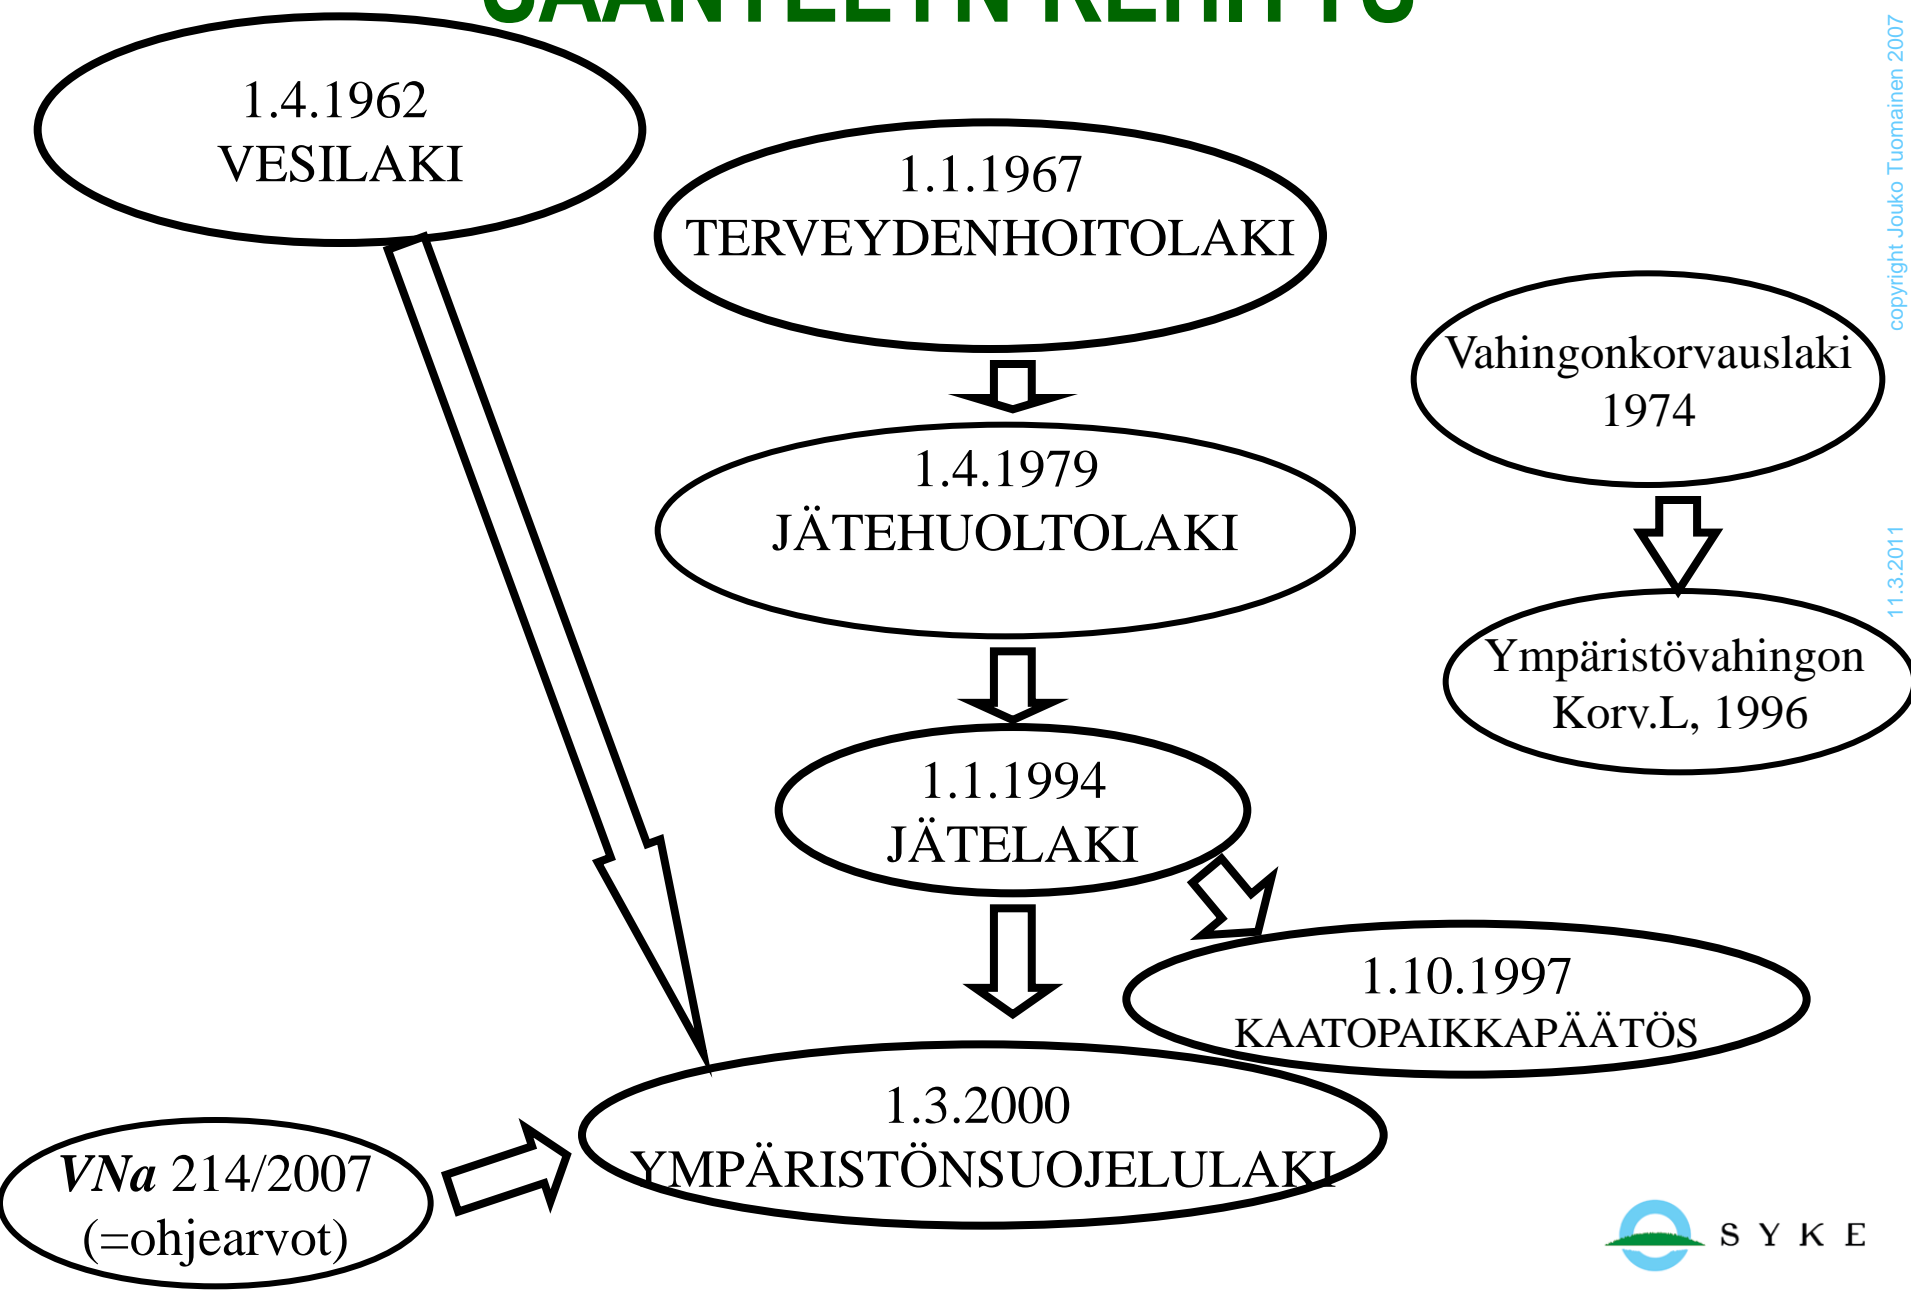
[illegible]

1.4.1962
VESILAKI

1.1.1967
TERVEYDENHOITOLAKI

Vahingonkorvauslaki
1974

1.4.1979
JÄTEHUOLTOLAKI

Ympäristövahingon
Korv.L, 1996

1.1.1994
JÄTELAKI

1.10.1997
KAATOPAIKKAPÄÄTÖS

1.3.2000
YMPÄRISTÖNSUOJELULAKI

*VNa* 214/2007
(=ohjearvot)

SYKE

copyright Jouko Tuomainen 2007

11.3.2011